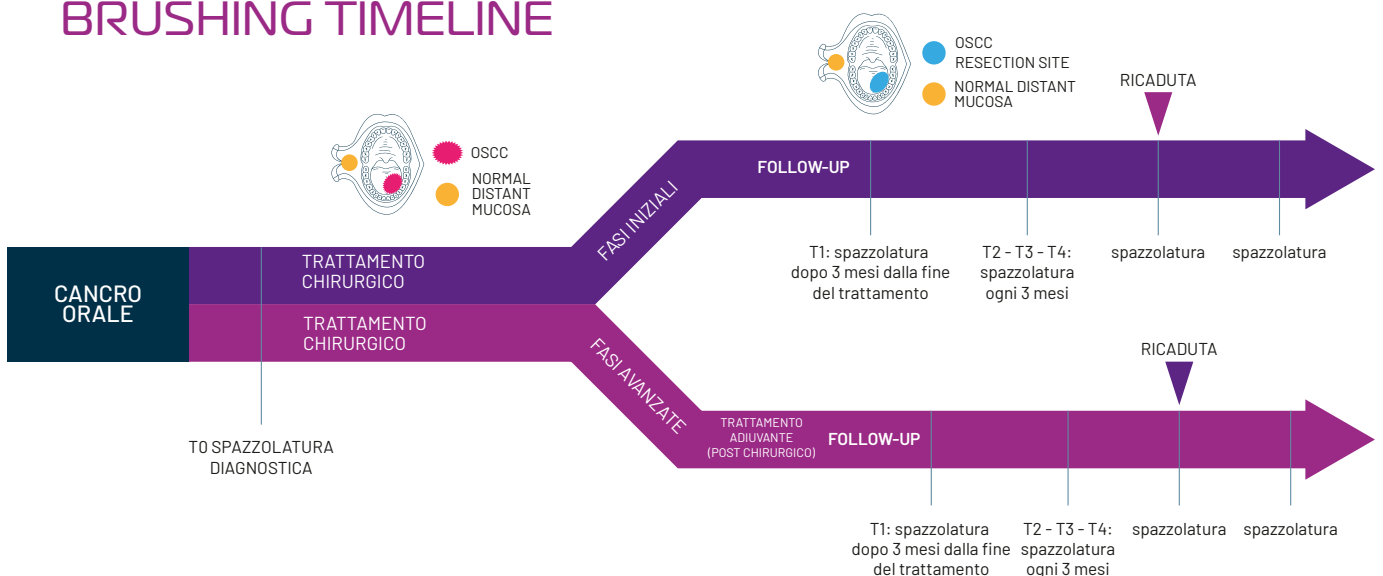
BRUSHING TIMELINE

OSCC
RESECTION SITE
NORMAL DISTANT MUCOSA

RICADUTA

OSCC
NORMAL DISTANT MUCOSA

FASI INIZIALI

FOLLOW-UP

CANCRO ORALE

TRATTAMENTO CHIRURGICO

TRATTAMENTO CHIRURGICO

T1: spazzolatura dopo 3 mesi dalla fine del trattamento

T2 - T3 - T4: spazzolatura ogni 3 mesi

spazzolatura

spazzolatura

RICADUTA

FASI AVANZATE

TRATTAMENTO ADIUVANTE (POST CHIRURGICO)

FOLLOW-UP

T0 SPAZZOLATURA DIAGNOSTICA

T1: spazzolatura dopo 3 mesi dalla fine del trattamento

T2 - T3 - T4: spazzolatura ogni 3 mesi

spazzolatura

spazzolatura